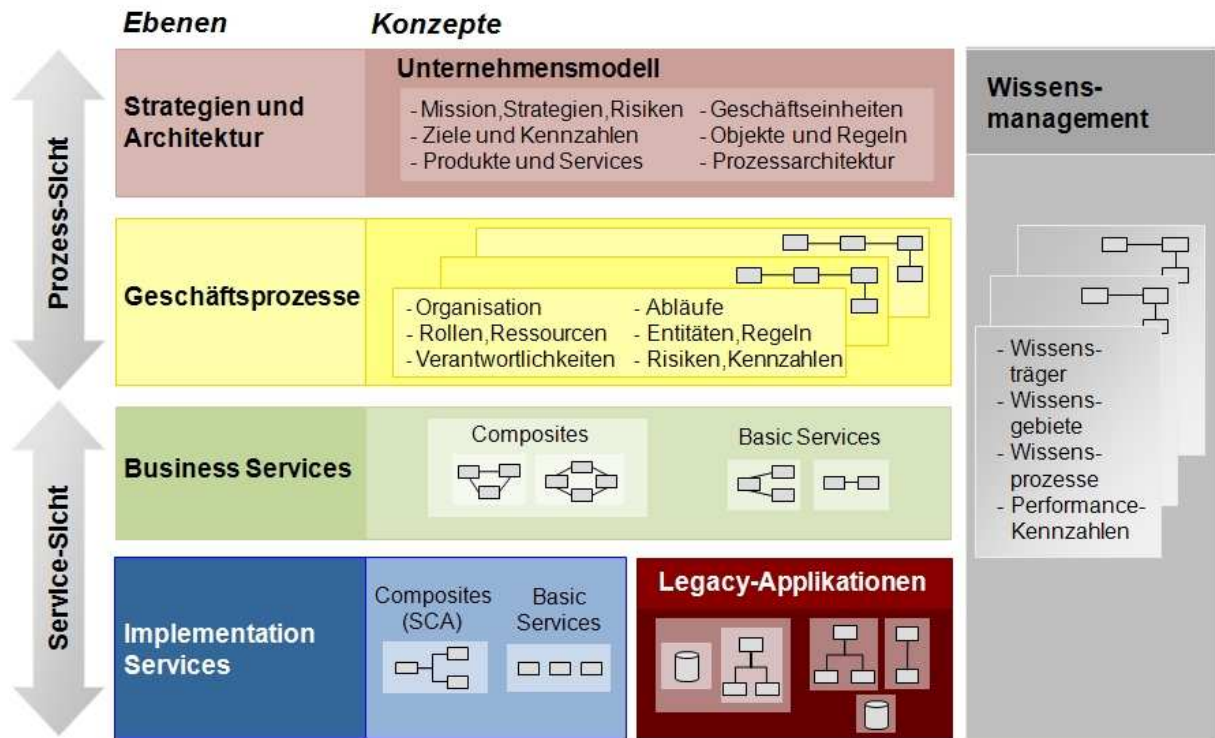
Ebenen

Konzepte

Prozess-Sicht

Strategien und Architektur

Unternehmensmodell

- Mission,Strategien,Risiken
- Ziele und Kennzahlen
- Produkte und Services

- Geschäftseinheiten
- Objekte und Regeln
- Prozessarchitektur

Wissens-management

Geschäftsprozesse

- Organisation
- Rollen,Ressourcen
- Verantwortlichkeiten

- Abläufe
- Entitäten,Regeln
- Risiken,Kennzahlen

- Wissens-träger
- Wissens-gebiete
- Wissens-prozesse
- Performance-Kennzahlen

Service-Sicht

Business Services

Composites

Basic Services

Implementation Services

Composites (SCA)

Basic Services

Legacy-Applikationen